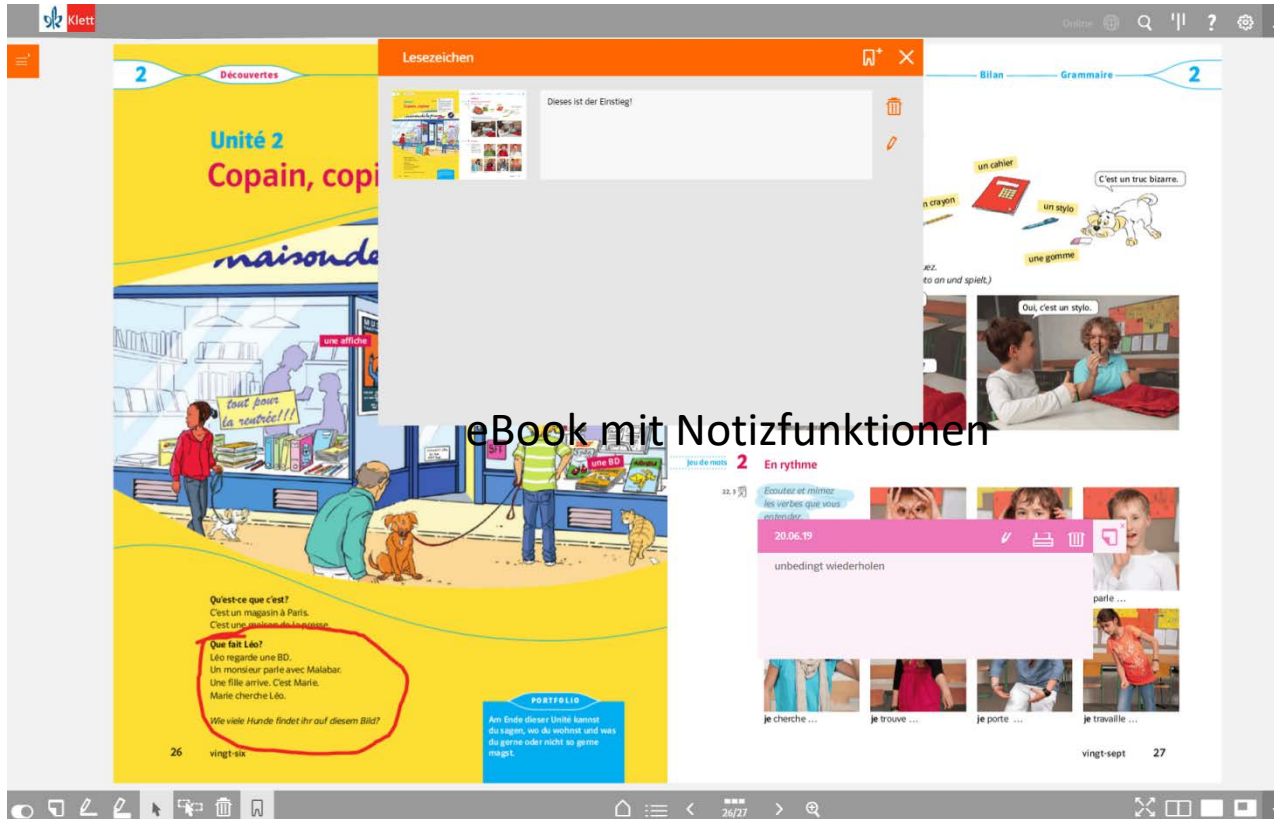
Klett

Online

2 Découvertes

Unité 2
Copain, copi

maisonde

une affiche

tout pour la rentrée!!!

une BD

Lesezeichen

Dieses ist der Einstieg!

Bilan Grammaire 2

un cahier

C'est un truc bizarre.

n crayon

un stylo

une gomme

ez.
to an und spielt.)

Oui, c'est un stylo.

eBook mit Notizfunktionen

jeu de mots 2 En rythme

22, 3

Écoutez et mimez les verbes que vous entendez.

20.06.19

unbedingt wiederholen

parle …

je cherche …

je trouve …

je porte …

je travaille …

Qu'est-ce que c'est?
C'est un magasin à Paris.
C'est une maison de la presse.

Que fait Léo?
Léo regarde une BD.
Un monsieur parle avec Malabar.
Une fille arrive. C'est Marie.
Marie cherche Léo.

Wie viele Hunde findet ihr auf diesem Bild?

PORTFOLIO

Am Ende dieser Unité kannst du sagen, wo du wohnst und was du gerne oder nicht so gerne magst.

26 vingt-six

vingt-sept 27

26/27